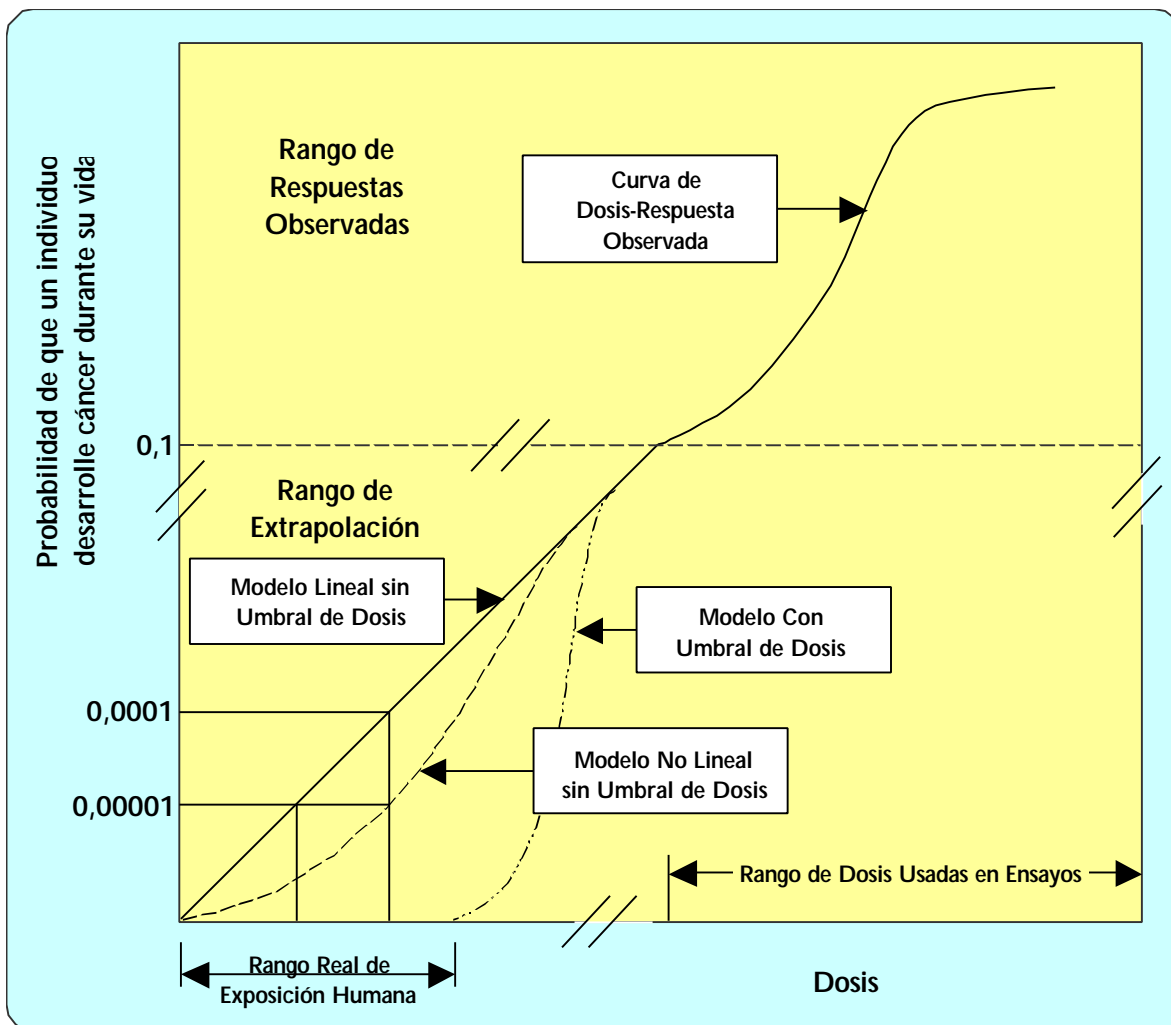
Probabilidad de que un individuo desarrolle cáncer durante su vida

Rango de Respuestas Observadas

Curva de Dosis-Respuesta Observada

0,1

Rango de Extrapolación

Modelo Lineal sin Umbral de Dosis

Modelo Con Umbral de Dosis

0,0001

Modelo No Lineal sin Umbral de Dosis

0,00001

Rango de Dosis Usadas en Ensayos

Rango Real de Exposición Humana

Dosis